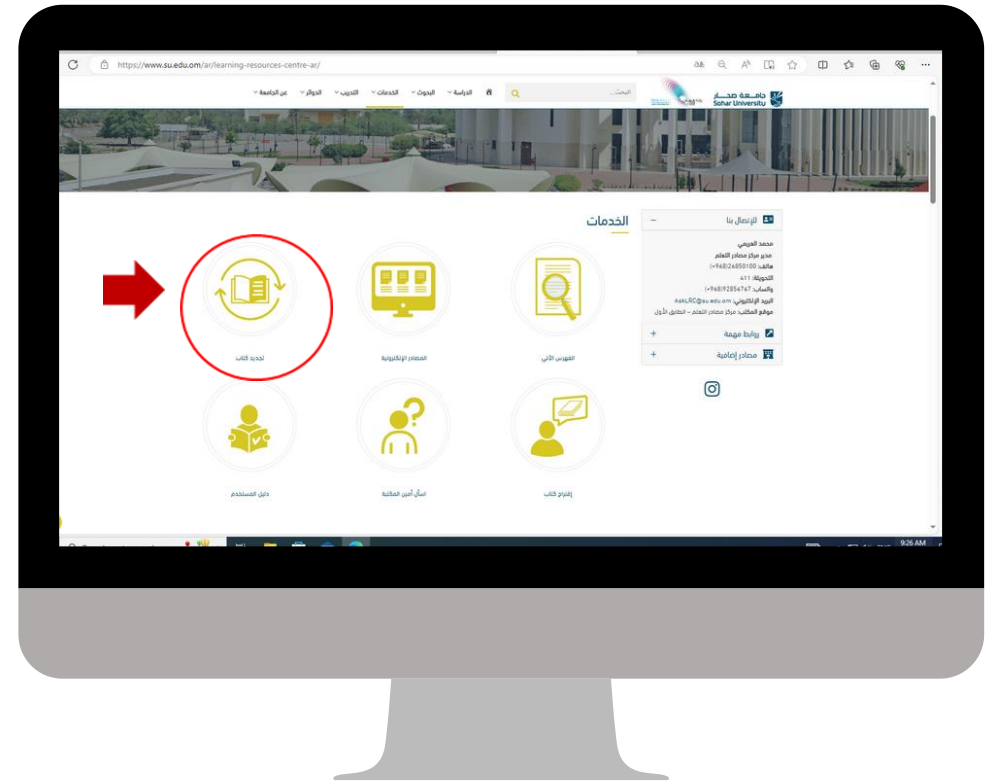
https://www.su.edu.om/ar/learning-resources-centre-ar/

جامعة صحار Sohar University

البحث...

الدراسة البحوث الخدمات التدريب الجوائز عن الجامعة

الخدمات

للإتصال بنا

محمد العريمي
مدير مركز مصادر التعلم
هاتف: 26850100(968+)
التحويلة: 411
واتساب: 92856767(968+)
البريد الإلكتروني: AskLRC@su.edu.om
موقع المكتب: مركز مصادر التعلم – الطابق الأول

روابط مهمة +

مصادر إضافية +

الفهرس الآلي

المصادر الإلكترونية

تجديد كتاب

إقتراح كتاب

اسأل أمين المكتبة

دليل المستخدم

9:26 AM